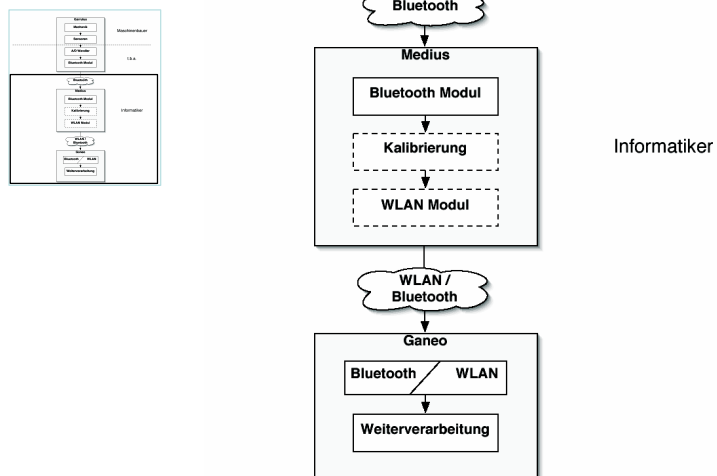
Sensílex
Mechanik
Sensoren
A/D Wandler
Bluetooth Modul
Maschinenbauer
I.S.A.
Bluetooth
Medius
Bluetooth Modul
Kalibrierung
WLAN Modul
Informatiker
WLAN / Bluetooth
Ganeo
Bluetooth
WLAN
Weiterverarbeitung

Bluetooth

Medius

Bluetooth Modul

Kalibrierung

WLAN Modul

Informatiker

WLAN / Bluetooth

Ganeo

Bluetooth

WLAN

Weiterverarbeitung